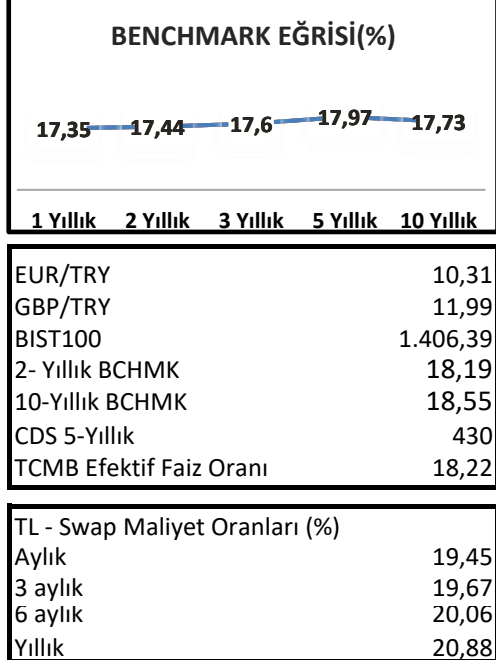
BENCHMARK EĞRİSİ(%)

17,35 17,44 17,6 17,97 17,73

1 Yıllık 2 Yıllık 3 Yıllık 5 Yıllık 10 Yıllık

| | |
|---|---|
| EUR/TRY | 10,31 |
| GBP/TRY | 11,99 |
| BIST100 | 1.406,39 |
| 2- Yıllık BCHMK | 18,19 |
| 10-Yıllık BCHMK | 18,55 |
| CDS 5-Yıllık | 430 |
| TCMB Efektif Faiz Oranı | 18,22 |

| TL - Swap Maliyet Oranları (%) | |
|---|---|
| Aylık | 19,45 |
| 3 aylık | 19,67 |
| 6 aylık | 20,06 |
| Yıllık | 20,88 |